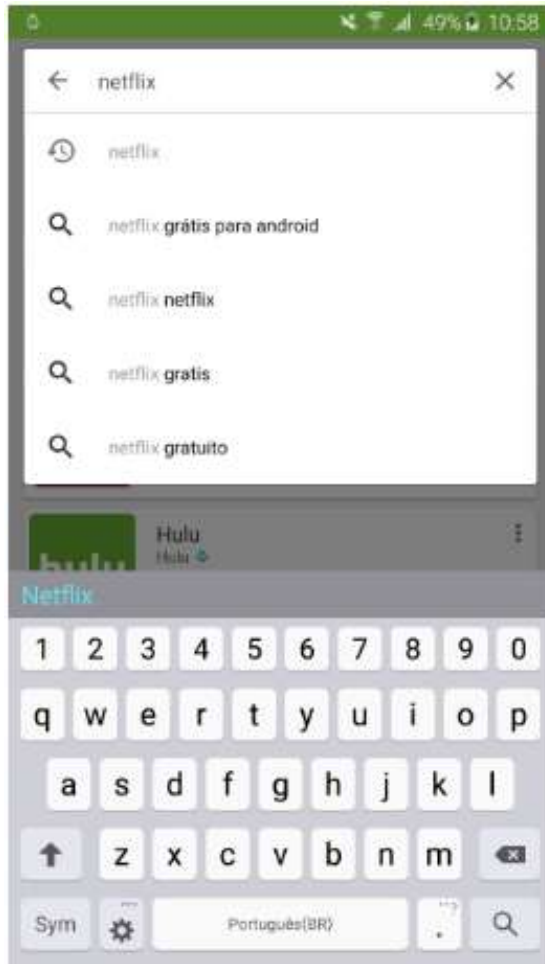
49% 10:58

netflix

netflix

netflix grátis para android

netflix netflix

netflix gratis

netflix gratuito

Hulu
Hulu

hulu

Netflix

1 2 3 4 5 6 7 8 9 0

q w e r t y u i o p

a s d f g h j k l

z x c v b n m

Sym

Português(BR)

.